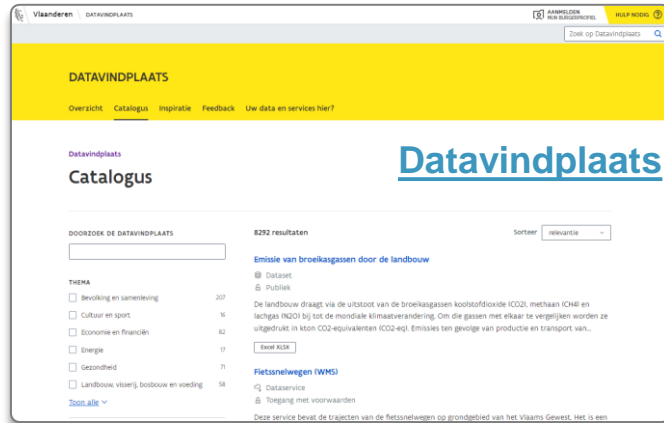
Vlaanderen DATAVINDPLAATS

AANMELDEN MIJN BURGERPROFIEL

HULP NODIG

Zoek op Datavindplaats

DATAVINDPLAATS

Overzicht Catalogus Inspiratie Feedback Uw data en services hier?

Datavindplaats

Catalogus

Datavindplaats

DOORZOEK DE DATAVINDPLAATS

THEMA

Bevolking en samenleving 207

Cultuur en sport 16

Economie en financiën 82

Energie 17

Gezondheid 71

Landbouw, visserij, bosbouw en voeding 58

Toon alle

8292 resultaten

Sorteer relevantie

Emissie van broeikasgassen door de landbouw

Dataset

Publiek

De landbouw draagt via de uitstoot van de broeikasgassen koolstofdioxide (CO2), methaan (CH4) en lachgas (N2O) bij tot de mondiale klimaatverandering. Om die gassen met elkaar te vergelijken worden ze uitgedrukt in kton CO2-equivalenten (CO2-eq). Emissies ten gevolge van productie en transport van...

Excel XLSX

Fietssnelwegen (WMS)

Dataservice

Toegang met voorwaarden

Deze service bevat de trajecten van de fietssnelwegen op grondgebied van het Vlaams Gewest. Het is een